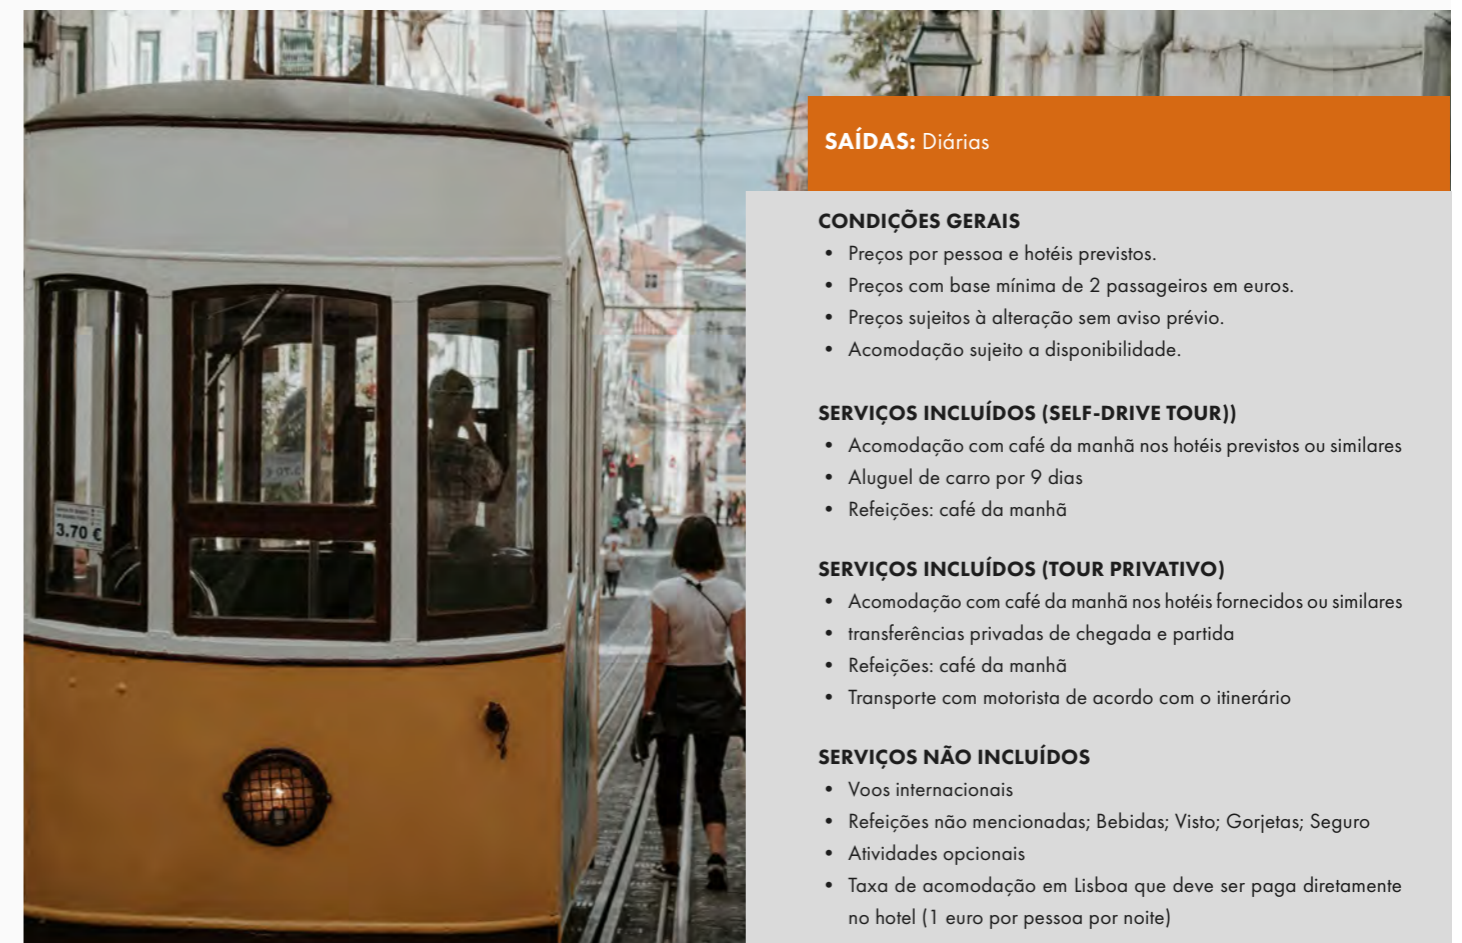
3.70 €

**SAÍDAS:** Diárias

**CONDIÇÕES GERAIS**
- Preços por pessoa e hotéis previstos.
- Preços com base mínima de 2 passageiros em euros.
- Preços sujeitos à alteração sem aviso prévio.
- Acomodação sujeito a disponibilidade.

**SERVIÇOS INCLUÍDOS (SELF-DRIVE TOUR))**
- Acomodação com café da manhã nos hotéis previstos ou similares
- Aluguel de carro por 9 dias
- Refeições: café da manhã

**SERVIÇOS INCLUÍDOS (TOUR PRIVATIVO)**
- Acomodação com café da manhã nos hotéis fornecidos ou similares
- transferências privadas de chegada e partida
- Refeições: café da manhã
- Transporte com motorista de acordo com o itinerário

**SERVIÇOS NÃO INCLUÍDOS**
- Voos internacionais
- Refeições não mencionadas; Bebidas; Visto; Gorjetas; Seguro
- Atividades opcionais
- Taxa de acomodação em Lisboa que deve ser paga diretamente no hotel (1 euro por pessoa por noite)